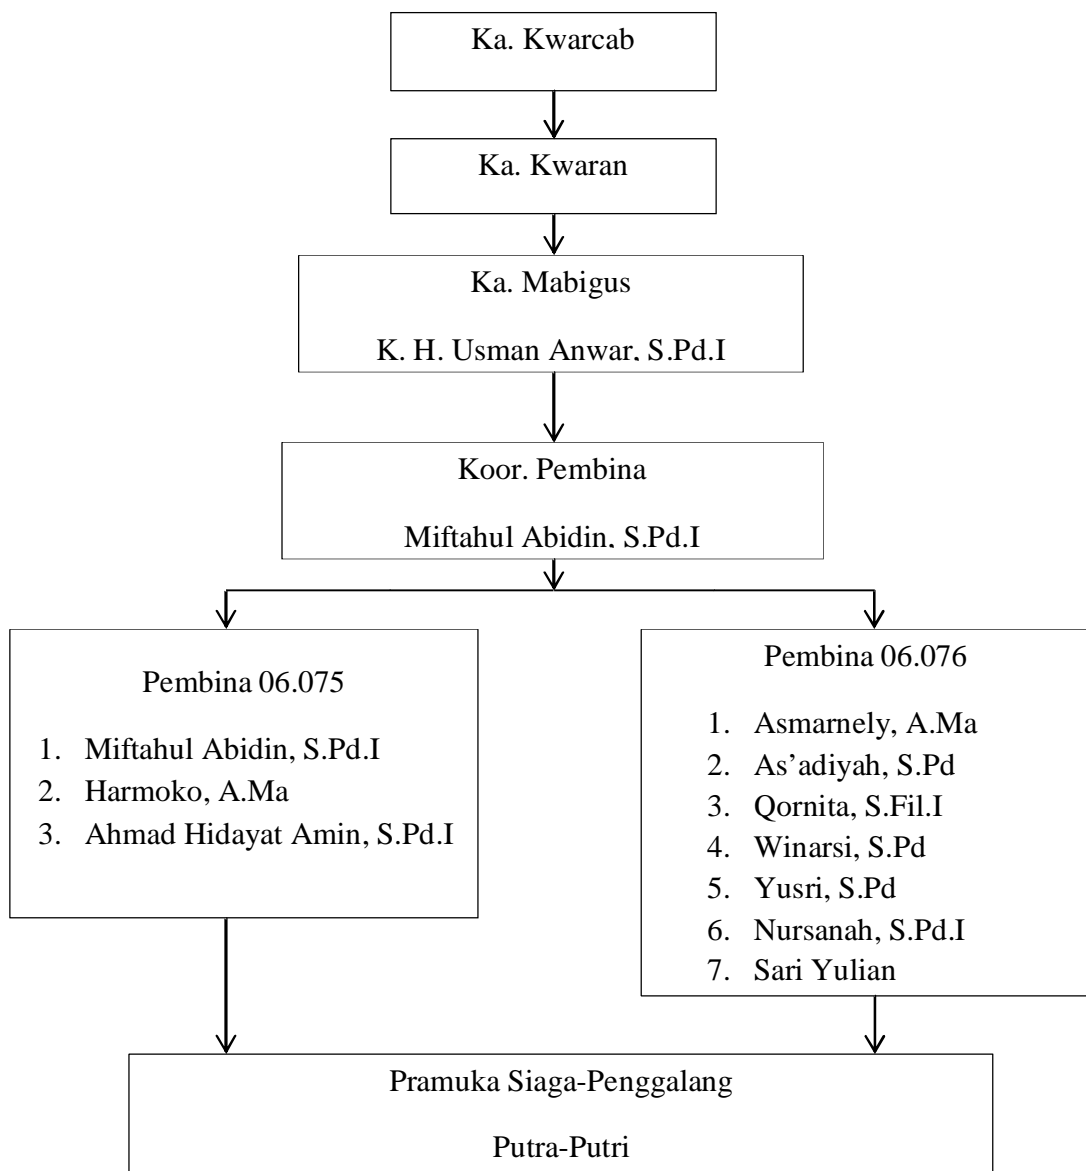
Ka. Kwarcab

Ka. Kwaran

Ka. Mabigus

K. H. Usman Anwar, S.Pd.I

Koor. Pembina

Miftahul Abidin, S.Pd.I

Pembina 06.075

1. Miftahul Abidin, S.Pd.I
2. Harmoko, A.Ma
3. Ahmad Hidayat Amin, S.Pd.I

Pembina 06.076

1. Asmarnely, A.Ma
2. As'adiyah, S.Pd
3. Qornita, S.Fil.I
4. Winarsi, S.Pd
5. Yusri, S.Pd
6. Nursanah, S.Pd.I
7. Sari Yulian

Pramuka Siaga-Penggalang

Putra-Putri